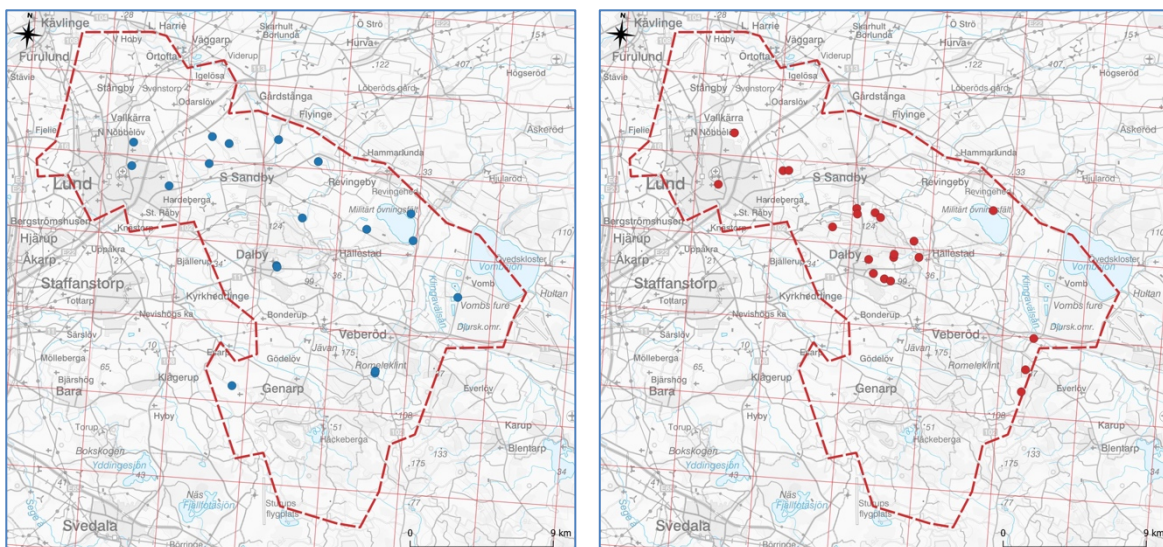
N
Kävlinge
28
L. Harrie
V Hoby
Väggarp
Skarhult Borlunda
Ö Strö
Furulund
Ortofta
Viderup
Hurva
Igelösa
122
107
Högseröd
Stävie
Stångby
Svenstorp
Odarslöv
Löberöds gård
Gårdstånga
Flyinge
Vallkärra
Fjelie
N Nöbbelöv
Askeröd
Hammarlunda
Lund
S Sandby
Revingeby
33
Hjularöd
Revingehed
Hardeberga
Bergströmshusen
St. Råby
Militärt övningsfält
Hjärup
Knästorp
124
110
Uppåkra
Dalby
Hällestad
Åkarp
Bjällerup
Vombsjön
Vedskloster
Staffanstorp
99
Vomb
Tottarp
Kyrkheddinge
Kungsdalen
Vombs fure
Hultan
Nevishögs ka
Bonderup
Särslöv
Dj.ärsk.omr.
Veberöd
Mölleberga
10
Esarp
Jävan
Gödelöv
175
Romeleklint
65
Bjärshög
Klågerup
Genarp
Everlöv
Bara
Hyby
108
Torup
Karup
51
Bokskogen
Häckeberga
Blentarp
Yddingesjön
175
133
34
41
Näs
Fjällfotasjön
Sturups flygplats
77
Svedala
Börringe
0
9 km

N
Kävlinge
28
L. Harrie
V Hoby
Väggarp
Skarhult Borlunda
Ö Strö
Furulund
Ortofta
Viderup
Hurva
Igelösa
122
107
Högseröd
Stävie
Stångby
Svenstorp
Odarslöv
Löberöds gård
Gårdstånga
Flyinge
Vallkärra
Fjelie
N Nöbbelöv
Askeröd
Hammarlunda
Lund
S Sandby
Revingeby
33
Hjularöd
Revingehed
Hardeberga
Bergströmshusen
St. Råby
Militärt övningsfält
Hjärup
Knästorp
124
110
Uppåkra
Dalby
Hällestad
Åkarp
Bjällerup
Vombsjön
Vedskloster
Staffanstorp
36
99
Vomb
Tottarp
Kyrkheddinge
Kungsdalen
Vombs fure
Hultan
Nevishögs ka
Bonderup
Särslöv
Djärsk.omr.
Veberöd
Mölleberga
10
Esarp
Jävan
Gödelöv
175
Romeleklint
65
Bjärshög
Klågerup
Genarp
Everlöv
Bara
Hyby
108
Torup
Karup
51
Bokskogen
Häckeberga
Blentarp
Yddingesjön
175
133
34
41
Näs
Fjällfotasjön
Sturups flygplats
77
Svedala
Börringe
0
9 km